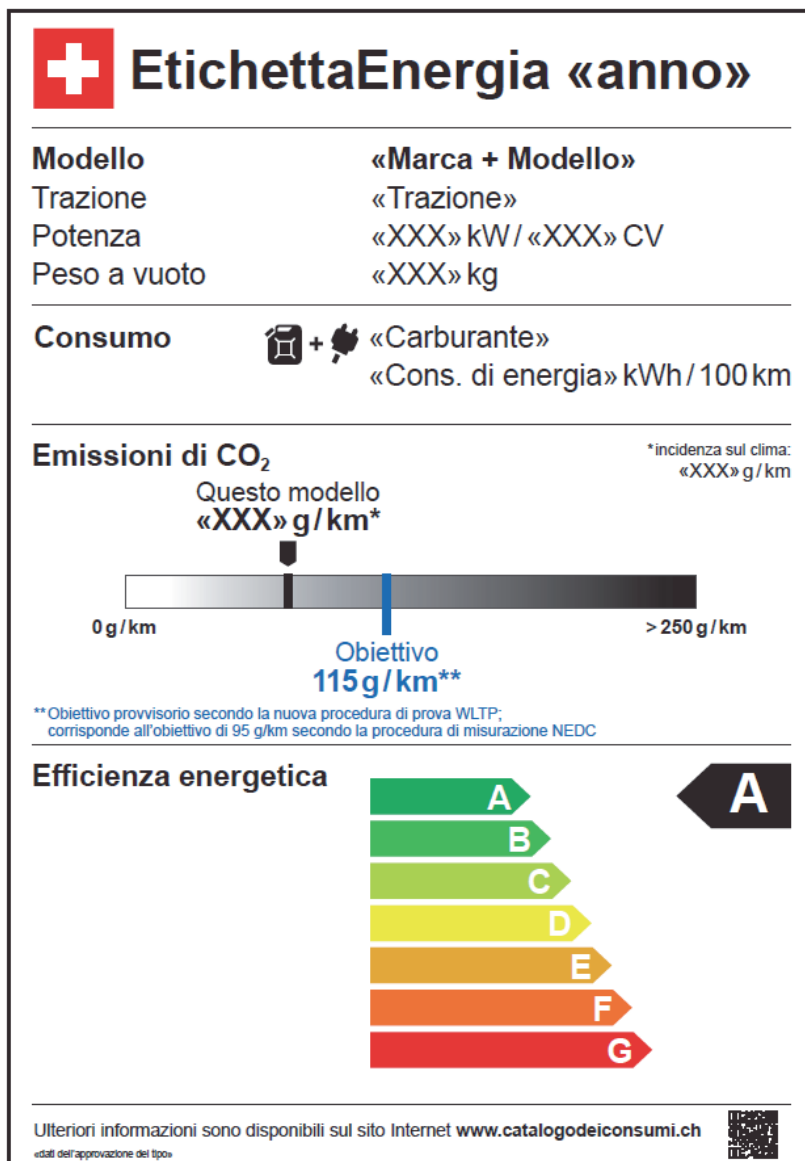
EtichettaEnergia «anno»

| Modello | «Marca + Modello» |
|---|---|
| Trazione | «Trazione» |
| Potenza | «XXX» kW / «XXX» CV |
| Peso a vuoto | «XXX» kg |

Consumo + «Carburante»
«Cons. di energia» kWh / 100 km

Emissioni di $CO_2$

*incidenza sul clima: «XXX» g / km

Questo modello
«XXX» g / km*

0 g / km
> 250 g / km

Obiettivo
115 g / km**

**Obiettivo provvisorio secondo la nuova procedura di prova WLTP; corrisponde all'obiettivo di 95 g/km secondo la procedura di misurazione NEDC

Efficienza energetica

A
B
C
D
E
F
G

A

Ulteriori informazioni sono disponibili sul sito Internet www.catalogodeiconsumi.ch

«dati dell'approvazione del tipo»